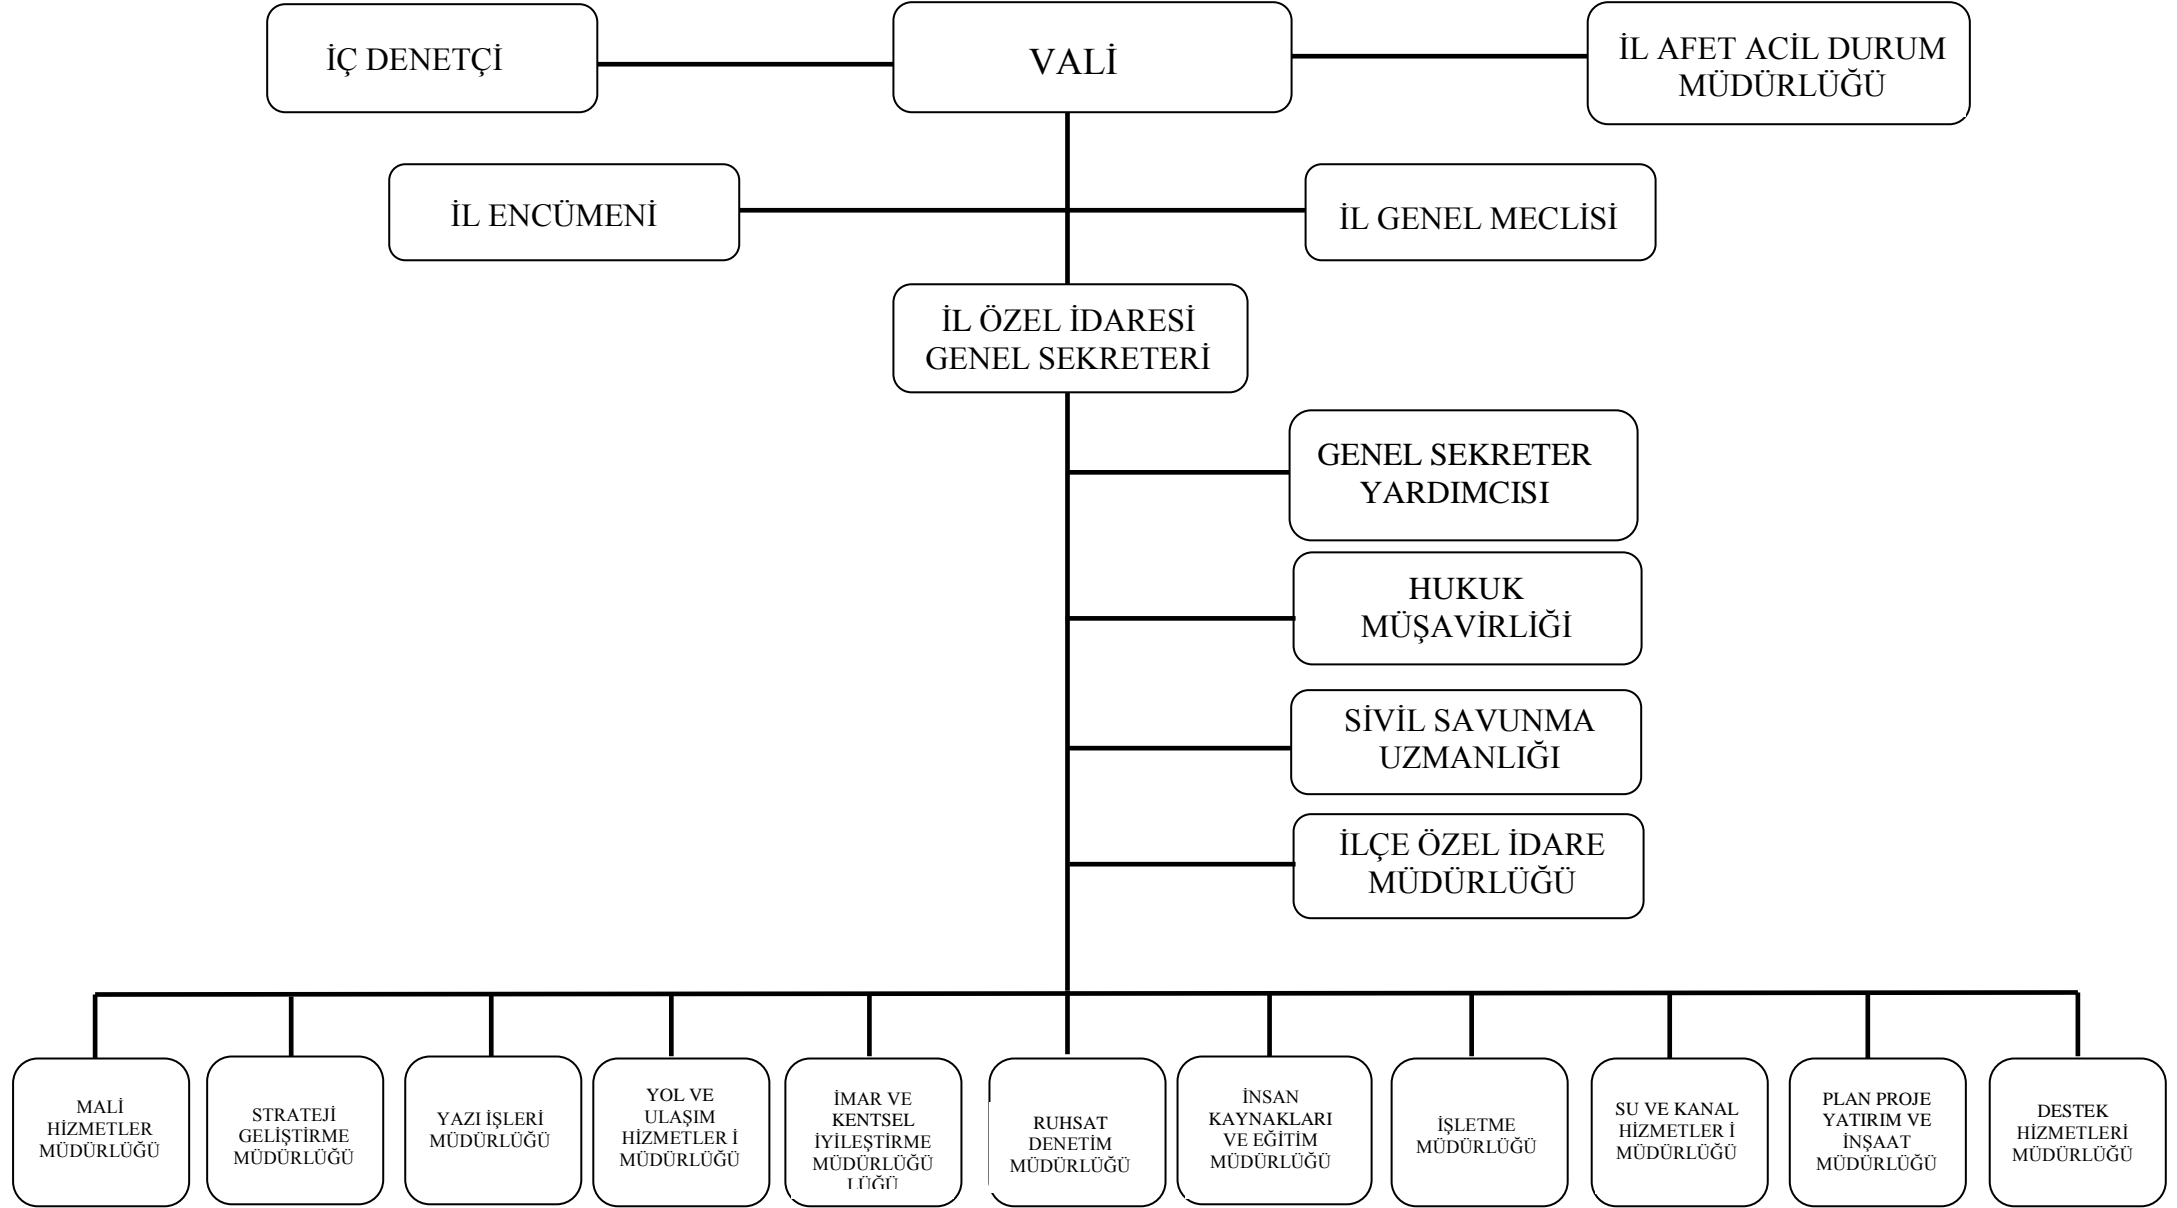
İÇ DENETÇİ

VALİ

İL AFET ACİL DURUM MÜDÜRLÜĞÜ

İL ENCÜMENİ

İL GENEL MECLİSİ

İL ÖZEL İDARESİ GENEL SEKRETERİ

GENEL SEKRETER YARDIMCISI

HUKUK MÜŞAVİRLİĞİ

SİVİL SAVUNMA UZMANLIĞI

İLÇE ÖZEL İDARE MÜDÜRLÜĞÜ

MALİ HİZMETLER MÜDÜRLÜĞÜ

STRATEJİ GELİŞTİRME MÜDÜRLÜĞÜ

YAZI İŞLERİ MÜDÜRLÜĞÜ

YOL VE ULAŞIM HİZMETLER İ MÜDÜRLÜĞÜ

İMAR VE KENTSEL İYİLEŞTİRME MÜDÜRLÜĞÜ LÜĞÜ

RUHSAT DENETİM MÜDÜRLÜĞÜ

İNSAN KAYNAKLARI VE EĞİTİM MÜDÜRLÜĞÜ

İŞLETME MÜDÜRLÜĞÜ

SU VE KANAL HİZMETLER İ MÜDÜRLÜĞÜ

PLAN PROJE YATIRIM VE İNŞAAT MÜDÜRLÜĞÜ

DESTEK HİZMETLERİ MÜDÜRLÜĞÜ